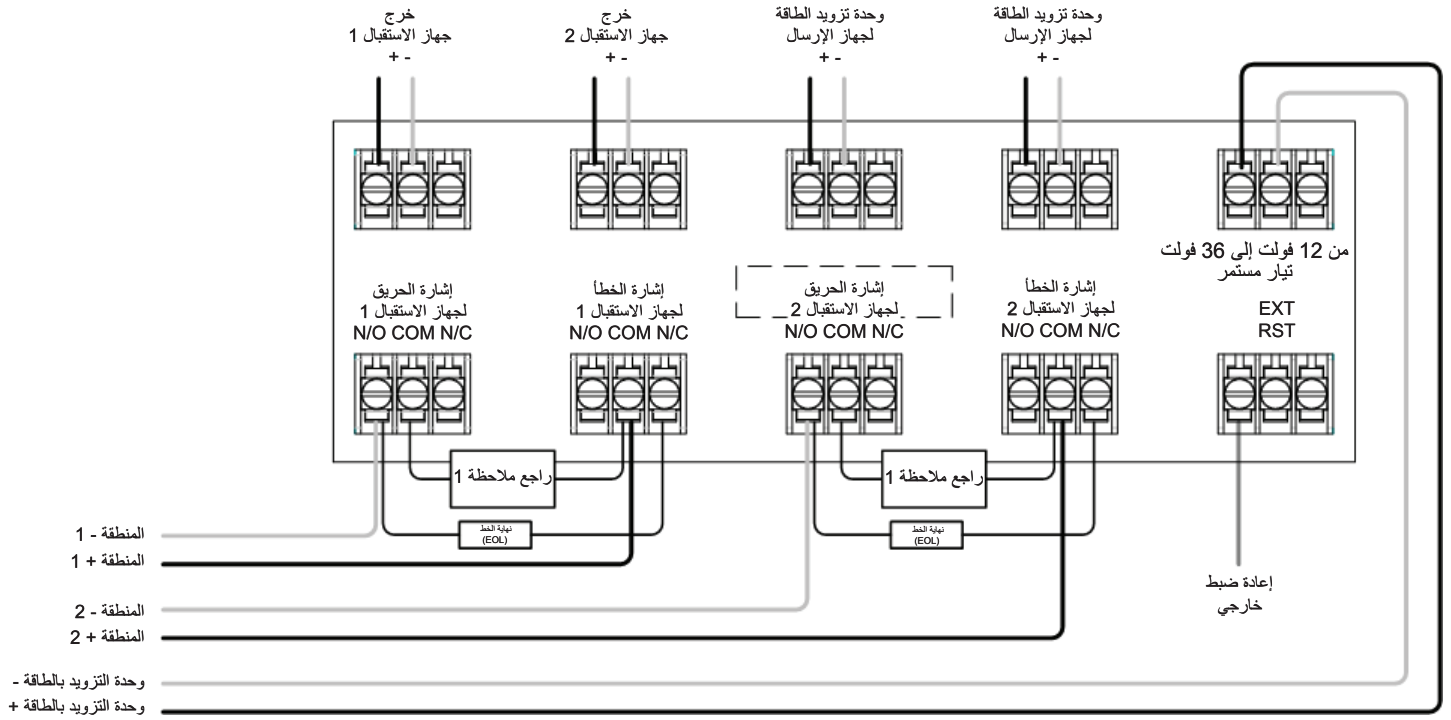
خرج
جهاز الاستقبال 1
- +

خرج
جهاز الاستقبال 2
- +

وحدة تزويد الطاقة
لجهاز الإرسال
- +

وحدة تزويد الطاقة
لجهاز الإرسال
- +

من 12 فولت إلى 36 فولت
تيار مستمر

إشارة الحريق
لجهاز الاستقبال 1
N/O COM N/C

إشارة الخطأ
لجهاز الاستقبال 1
N/O COM N/C

إشارة الحريق
لجهاز الاستقبال 2
N/O COM N/C

إشارة الخطأ
لجهاز الاستقبال 2
N/O COM N/C

EXT
RST

راجع ملاحظة 1

راجع ملاحظة 1

نهاية الخط
(EOL)

نهاية الخط
(EOL)

المنطقة - 1
المنطقة + 1
المنطقة - 2
المنطقة + 2
وحدة التزويد بالطاقة -
وحدة التزويد بالطاقة +

إعادة ضبط
خارجي